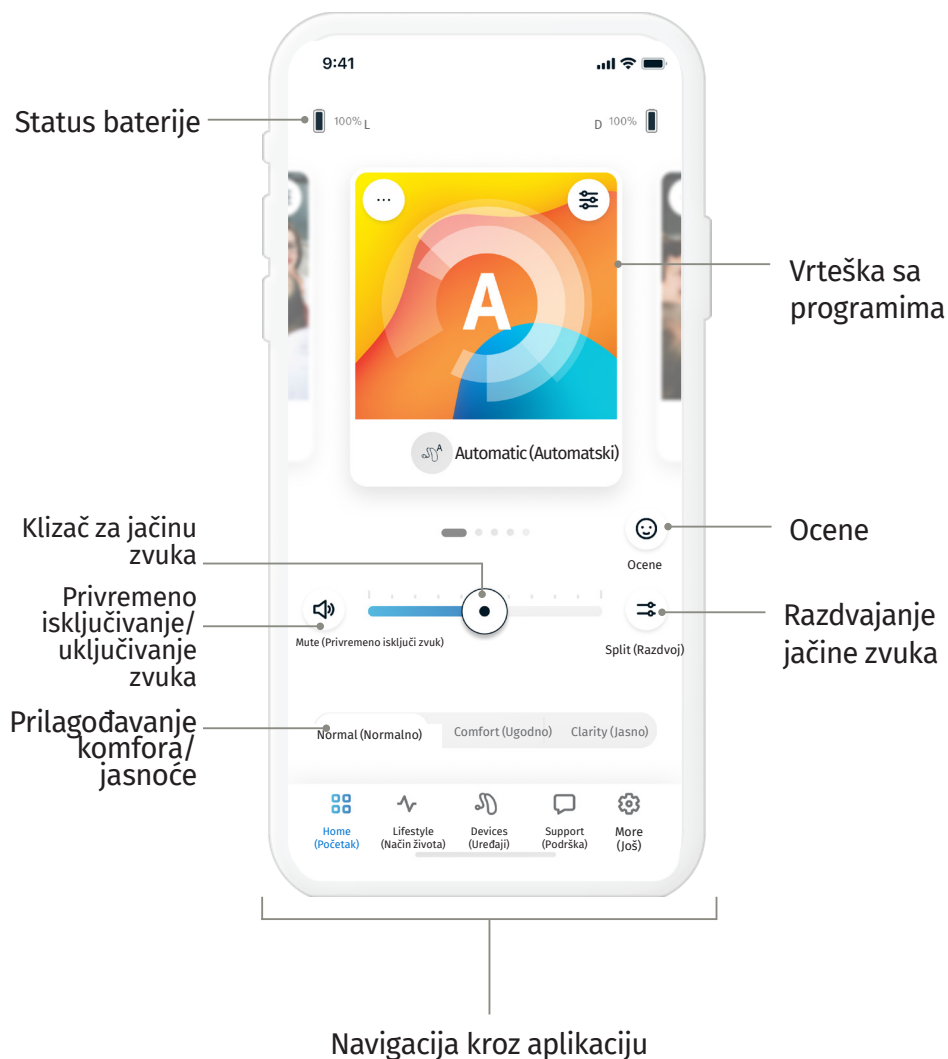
9:41

Status baterije

100% L

D 100%

···

A

Automatic (Automatski)

Vrteška sa programima

Klizač za jačinu zvuka

Ocene

Ocene

Privremeno isključivanje/ uključivanje zvuka

Mute (Privremeno isključi zvuk)

Split (Razdvoj)

Razdvajanje jačine zvuka

Prilagođavanje komfora/ jasnoće

Normal (Normalno)

Comfort (Ugodno)

Clarity (Jasno)

Home (Početak)

Lifestyle (Način života)

Devices (Uređaji)

Support (Podrška)

More (Još)

Navigacija kroz aplikaciju